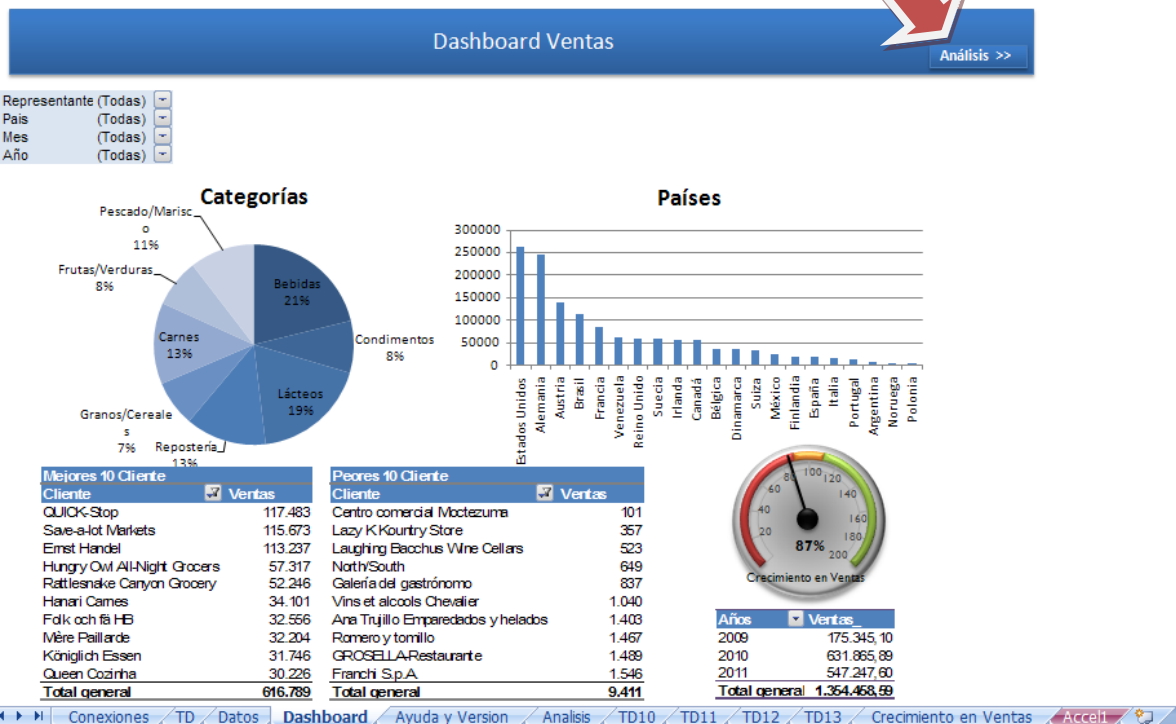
Dashboard Ventas

Análisis >>

| Representante | (Todas) |
|---|---|
| Pais | (Todas) |
| Mes | (Todas) |
| Año | (Todas) |

Categorías

Pescado/Marisco 11%
Frutas/Verduras 8%
Bebidas 21%
Condimentos 8%
Carnes 13%
Lácteos 19%
Granos/Cereales 7%
Repostería 13%

Países

300000
250000
200000
150000
100000
50000
0

Estados Unidos, Alemania, Austria, Brasil, Francia, Venezuela, Reino Unido, Suecia, Irlanda, Canadá, Bélgica, Dinamarca, Suiza, México, Finlandia, España, Italia, Portugal, Argentina, Noruega, Polonia

| Mejores 10 Cliente | |
|---|---|
| Cliente | Ventas |
| QUICK-Stop | 117.483 |
| Save-a-lot Markets | 115.673 |
| Ernst Handel | 113.237 |
| Hungry Owl All-Night Grocers | 57.317 |
| Rattlesnake Canyon Grocery | 52.246 |
| Hanari Carnes | 34.101 |
| Folk och fä HB | 32.556 |
| Mère Paillarde | 32.204 |
| Königlich Essen | 31.746 |
| Queen Cozinha | 30.226 |
| Total general | 616.789 |

| Peores 10 Cliente | |
|---|---|
| Cliente | Ventas |
| Centro comercial Moctezuma | 101 |
| Lazy K Kountry Store | 357 |
| Laughing Bacchus Wine Cellars | 523 |
| North/South | 649 |
| Galería del gastrónomo | 837 |
| Vins et alcools Chevalier | 1.040 |
| Ana Trujillo Emparedados y helados | 1.403 |
| Romero y tomillo | 1.467 |
| GROSELLA-Restaurante | 1.489 |
| Franchi S.p.A. | 1.546 |
| Total general | 9.411 |

20 40 60 80 100 120 140 160 180 200
87%
Crecimiento en Ventas

| Años | Ventas_ |
|---|---|
| 2009 | 175.345,10 |
| 2010 | 631.865,89 |
| 2011 | 547.247,60 |
| Total general | 1.354.458,59 |

Conexiones / TD / Datos / Dashboard / Ayuda y Version / Analisis / TD10 / TD11 / TD12 / TD13 / Crecimiento en Ventas / Accel1